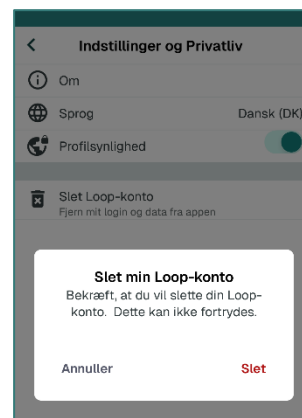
<

Indstillinger og Privatliv

Om

Sprog

Dansk (DK)

Profilsynlighed

Slet Loop-konto

Fjern mit login og data fra appen

Slet min Loop-konto

Bekræft, at du vil slette din Loop-konto. Dette kan ikke fortrydes.

Annuller

Slet